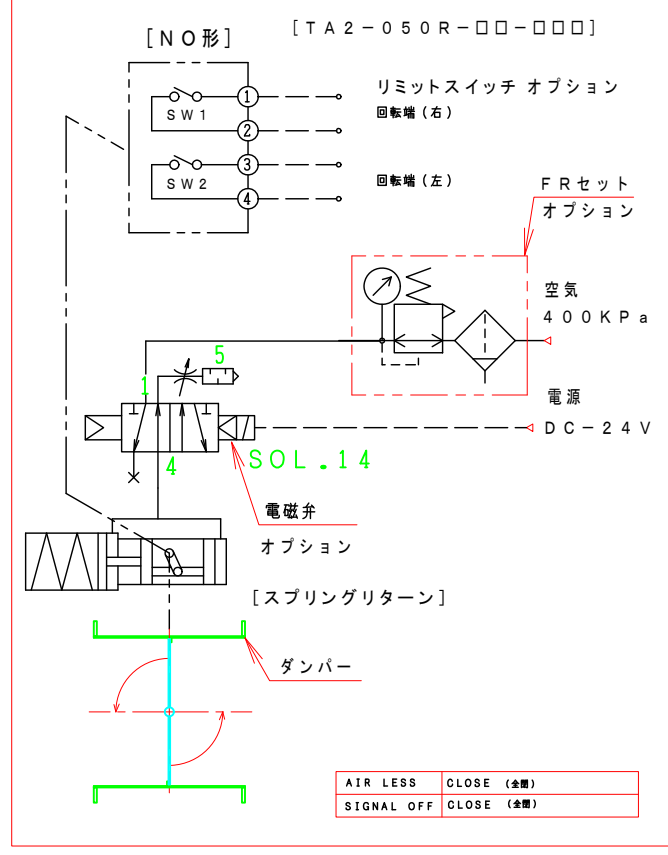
[NO形]

[TA2−050R−□□−□□□]

SW1
1
2
SW2
3
4

リミットスイッチ オプション
回転端(右)
回転端(左)

FRセット
オプション

空気
400KPa

5
1
4

SOL.14

電源
DC−24V

電磁弁
オプション

[スプリングリターン]

ダンパー

| AIR LESS | CLOSE (全閉) |
|---|---|
| SIGNAL OFF | CLOSE (全閉) |